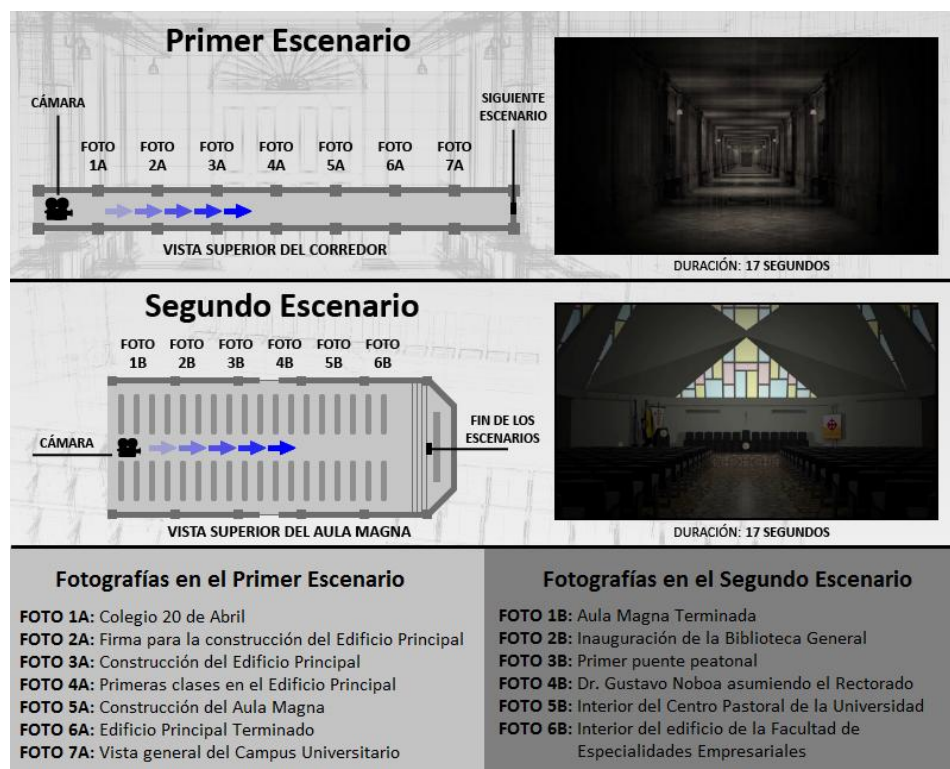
Primer Escenario

CÁMARA

FOTO 1A FOTO 2A FOTO 3A FOTO 4A FOTO 5A FOTO 6A FOTO 7A

SIGUIENTE ESCENARIO

VISTA SUPERIOR DEL CORREDOR

DURACIÓN: 17 SEGUNDOS

Segundo Escenario

FOTO 1B FOTO 2B FOTO 3B FOTO 4B FOTO 5B FOTO 6B

CÁMARA

FIN DE LOS ESCENARIOS

VISTA SUPERIOR DEL AULA MAGNA

DURACIÓN: 17 SEGUNDOS

Fotografías en el Primer Escenario

FOTO 1A: Colegio 20 de Abril
FOTO 2A: Firma para la construcción del Edificio Principal
FOTO 3A: Construcción del Edificio Principal
FOTO 4A: Primeras clases en el Edificio Principal
FOTO 5A: Construcción del Aula Magna
FOTO 6A: Edificio Principal Terminado
FOTO 7A: Vista general del Campus Universitario

Fotografías en el Segundo Escenario

FOTO 1B: Aula Magna Terminada
FOTO 2B: Inauguración de la Biblioteca General
FOTO 3B: Primer puente peatonal
FOTO 4B: Dr. Gustavo Noboa asumiendo el Rectorado
FOTO 5B: Interior del Centro Pastoral de la Universidad
FOTO 6B: Interior del edificio de la Facultad de Especialidades Empresariales